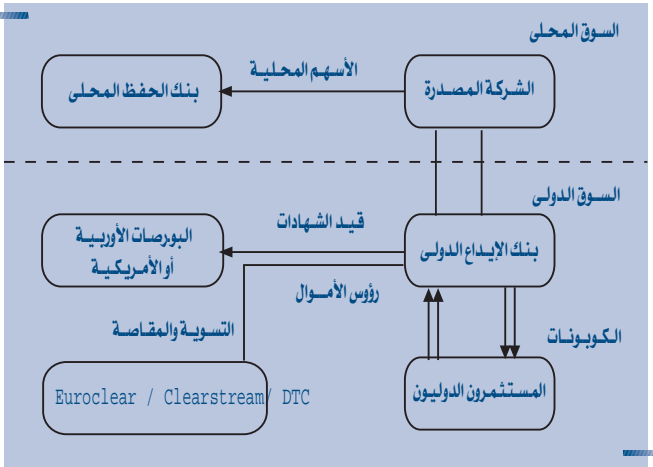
السوق المحلى

الشركة المصدرة

الأسهم المحلية

بنك الحفظ المحلى

السوق الدولى

بنك الإيداع الدولى

قيد الشهادات

البورصات الأوربية أو الأمريكية

رؤوس الأموال

التسوية والمقاصة

الكوبونات

المستثمرون الدوليون

Euroclear / Clearstream / DTC